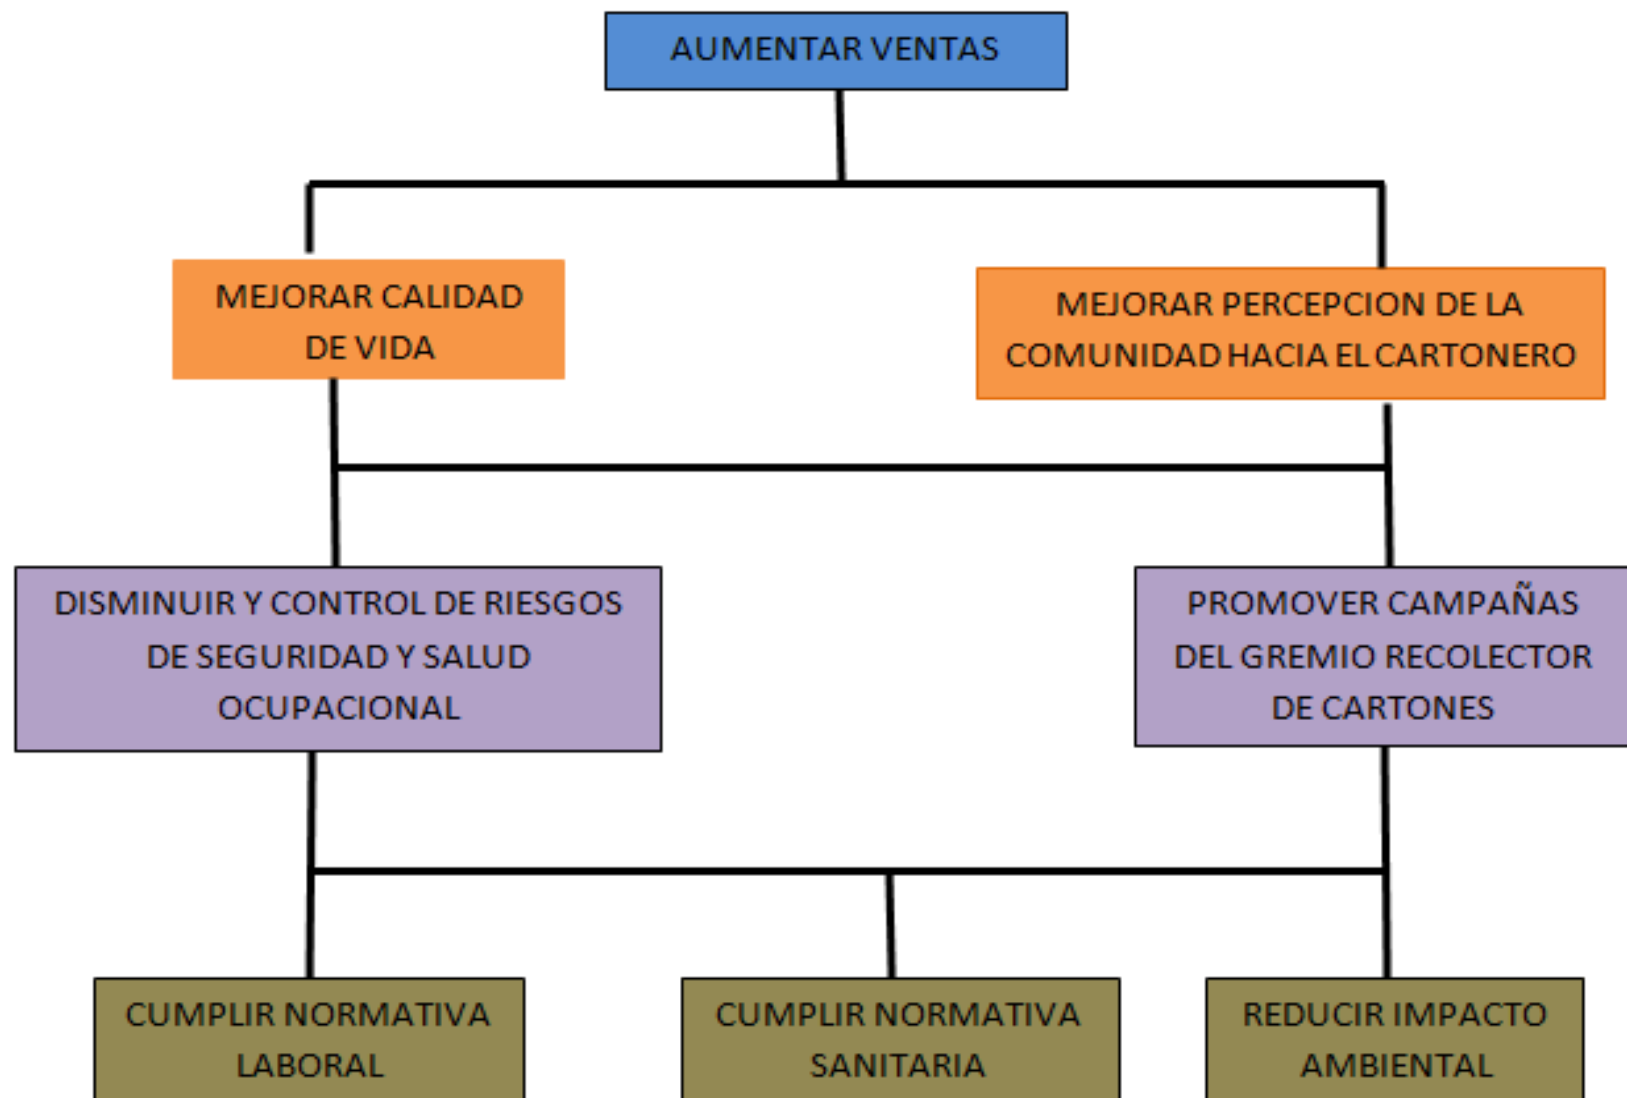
AUMENTAR VENTAS

MEJORAR CALIDAD DE VIDA

MEJORAR PERCEPCION DE LA COMUNIDAD HACIA EL CARTONERO

DISMINUIR Y CONTROL DE RIESGOS DE SEGURIDAD Y SALUD OCUPACIONAL

PROMOVER CAMPAÑAS DEL GREMIO RECOLECTOR DE CARTONES

CUMPLIR NORMATIVA LABORAL

CUMPLIR NORMATIVA SANITARIA

REDUCIR IMPACTO AMBIENTAL